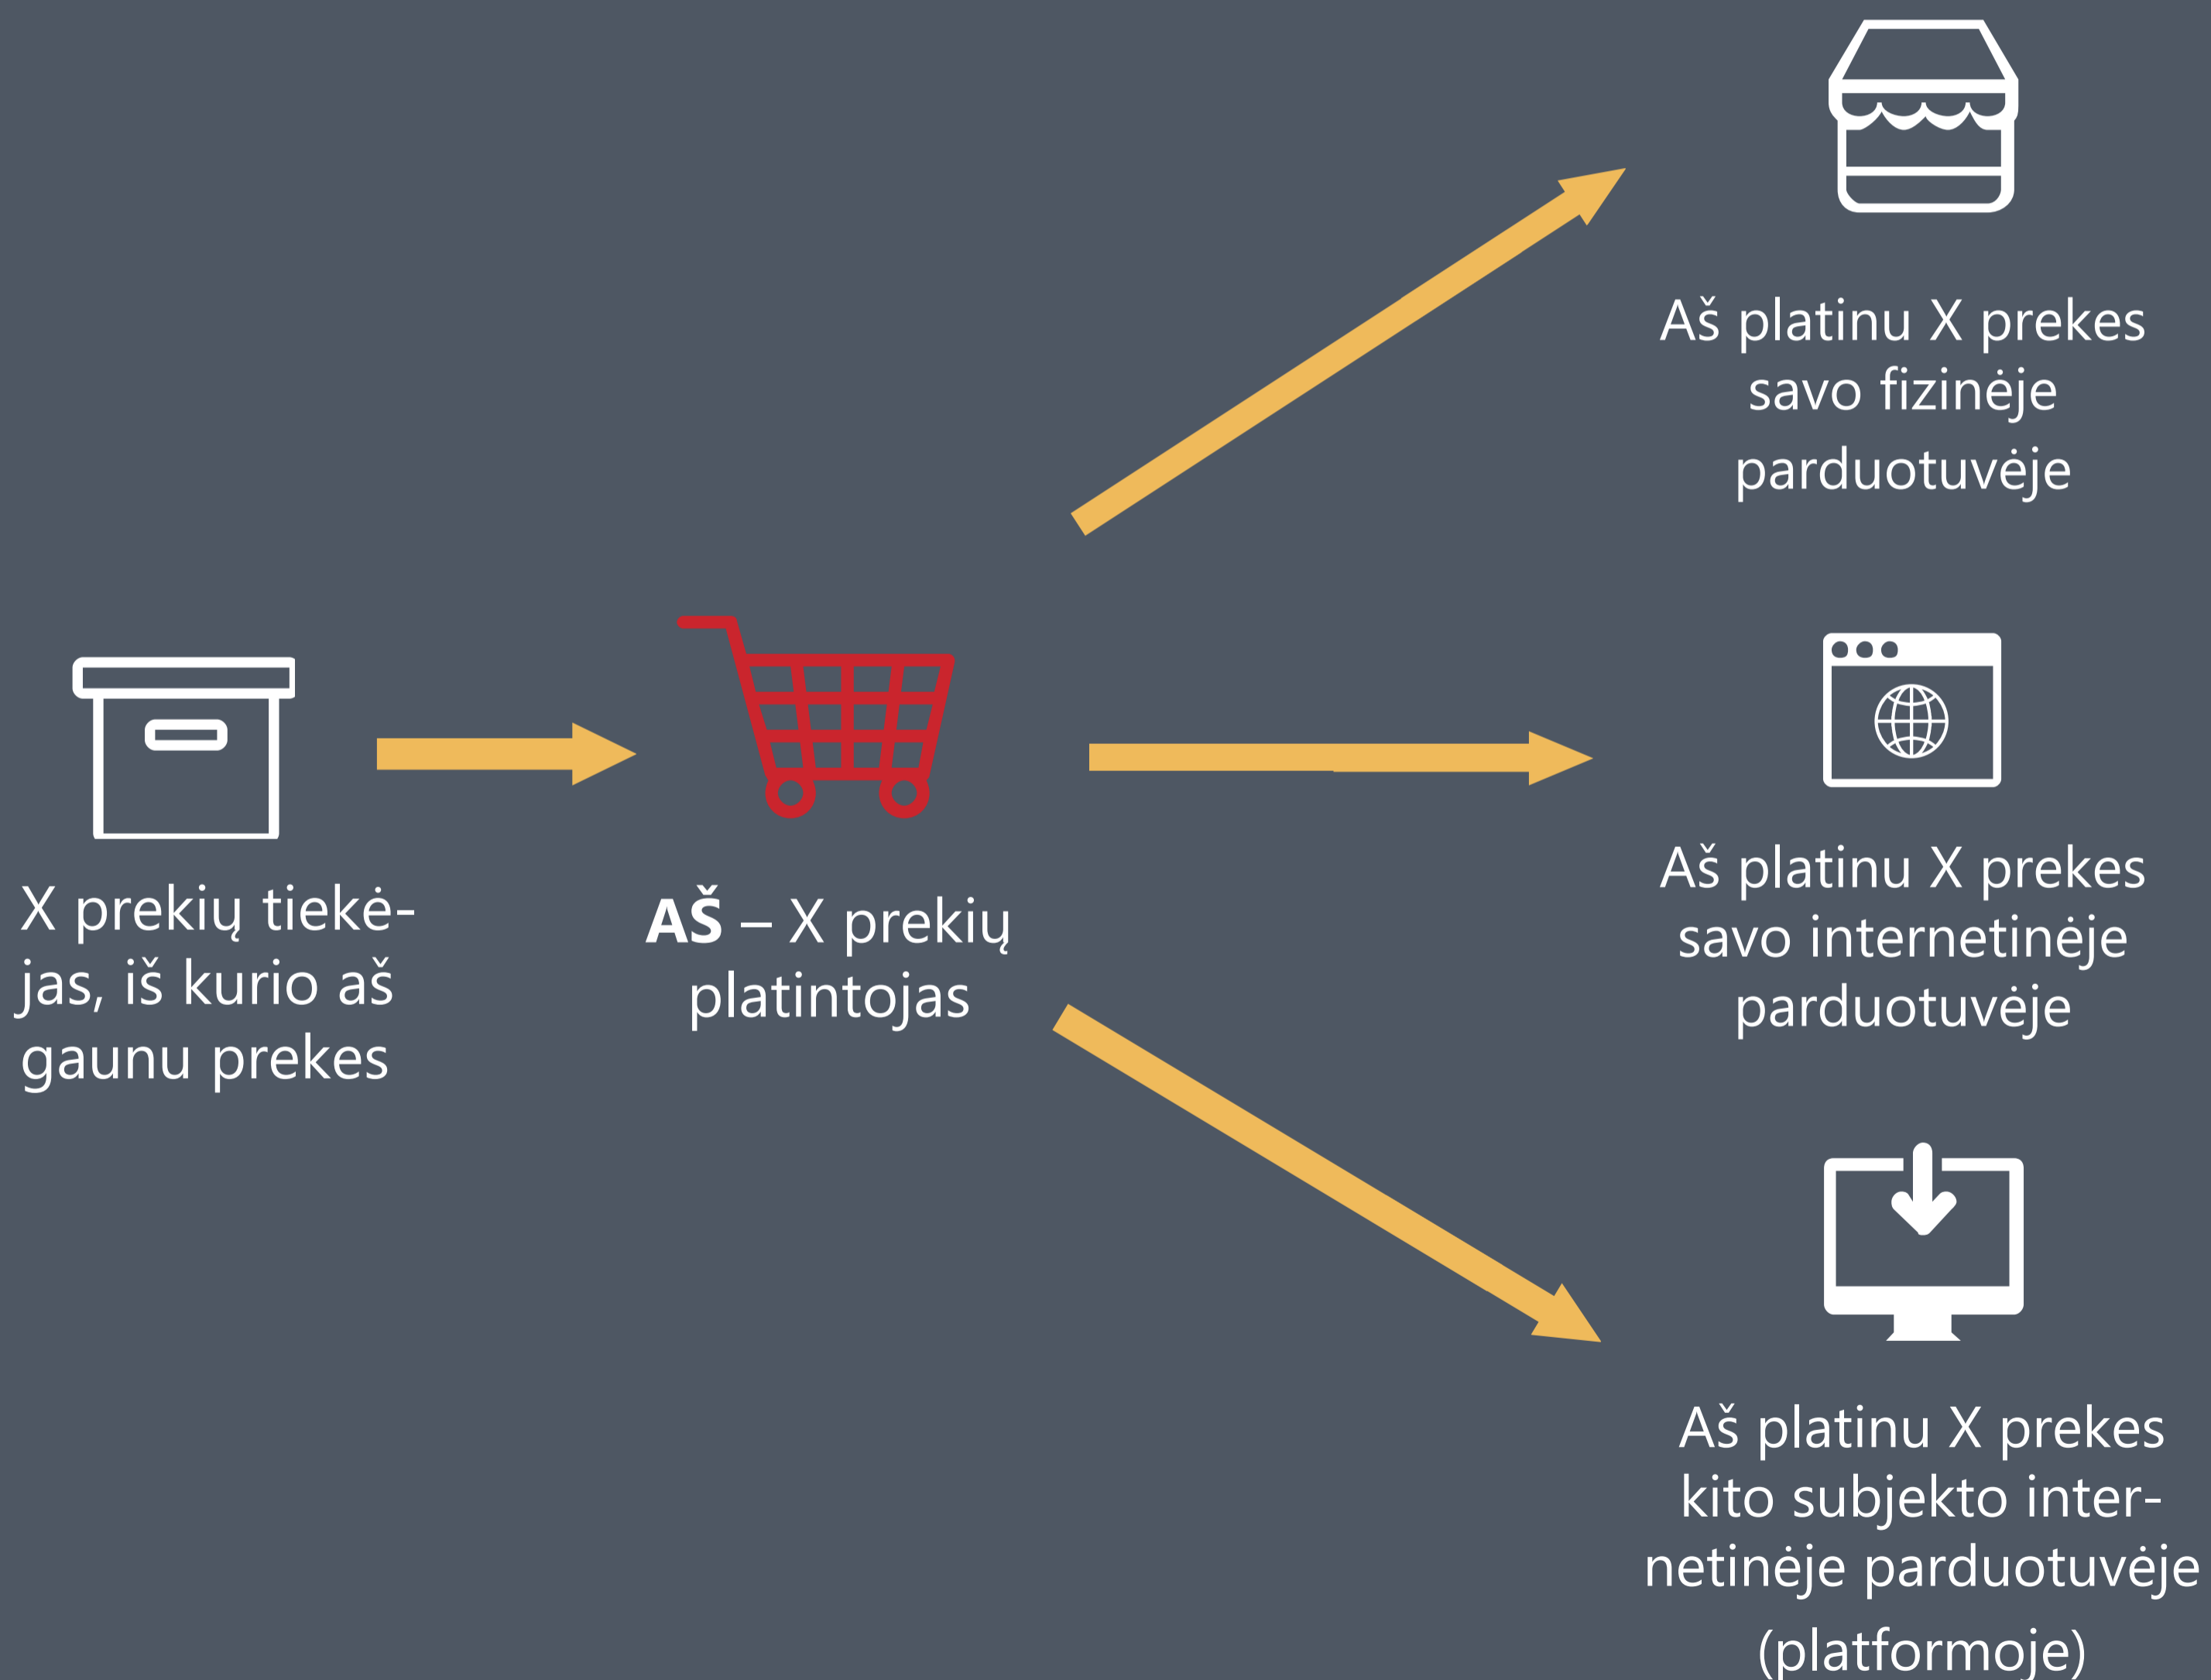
Aš platinu X prekes savo fizinėje parduotuvėje

X prekių tiekėjas, iš kurio aš gaunu prekes

**AŠ** – X prekių platintojas

Aš platinu X prekes savo internetinėje parduotuvėje

Aš platinu X prekes kito subjekto internetinėje parduotuvėje (platformoje)